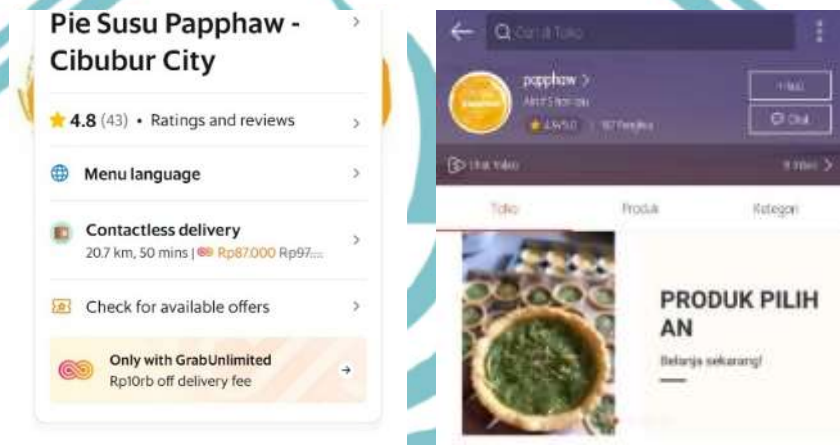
Pie Susu Papphaw - Cibubur City

4.8 (43) • Ratings and reviews

Menu language

Contactless delivery
20.7 km, 50 mins | Rp87.000 Rp97....

Check for available offers

Only with GrabUnlimited
Rp10rb off delivery fee

Cari di Toko

papphaw >
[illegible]
4.9/5.0 | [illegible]

+ Ikuti
Chat

Lihat Video
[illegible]

Toko
Produk
Kategori

PRODUK PILIHAN

Belanja sekarang!